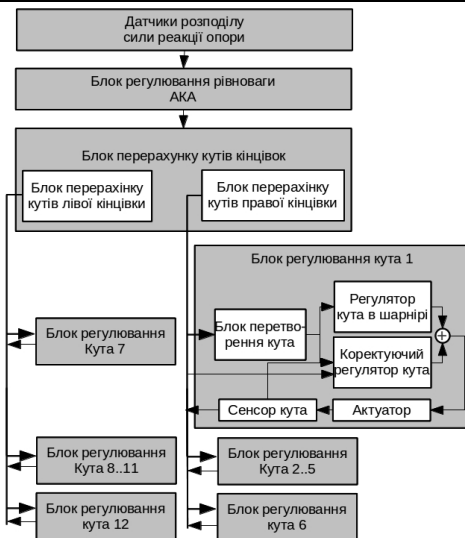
Датчики розподілу сили реакції опори

Блок регулювання рівноваги АКА

Блок перерахунку кутів кінцівок

Блок перерахінку кутів лівої кінцівки

Блок перерахінку кутів правої кінцівки

Блок регулювання кута 1

Блок регулювання Кута 7

Блок перетворення кута

Регулятор кута в шарнірі

Коректуючий регулятор кута

Сенсор кута

Актуатор

Блок регулювання Кута 8..11

Блок регулювання Кута 2..5

Блок регулювання кута 12

Блок регулювання кута 6